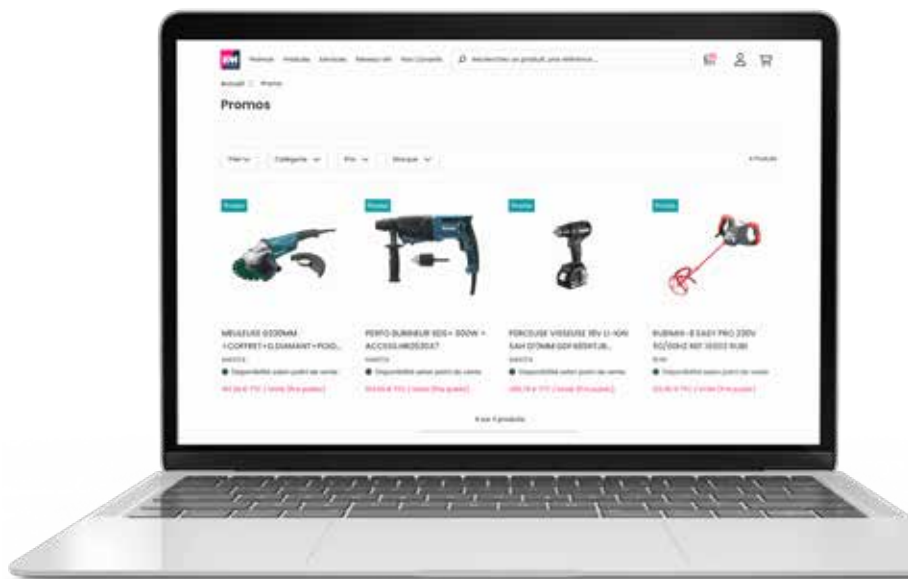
Promos Produits Services Réseau Conseils Rechercher un produit, une référence...

Accueil > Promo

Promos

Trier Catégorie Prix Marque

4 Produits

Promo

MEULEUSE 0230MM +COFFRET+1 DIAMANT+POIG...

MAKITA

Disponibilité selon point de vente

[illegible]

Promo

PERFO BURINEUR SDS+ 800W + ACCESS.HR2630X7

MAKITA

Disponibilité selon point de vente

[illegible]

Promo

PERCEUSE VISSEUSE 18V LI-ION 5AH D'13MM DDF485RTJB...

MAKITA

Disponibilité selon point de vente

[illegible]

Promo

RUBIMIX-8 EASY PRO 230V 50/60HZ REF 25933 RUBI

RUBI

Disponibilité selon point de vente

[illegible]

4 sur 4 produits